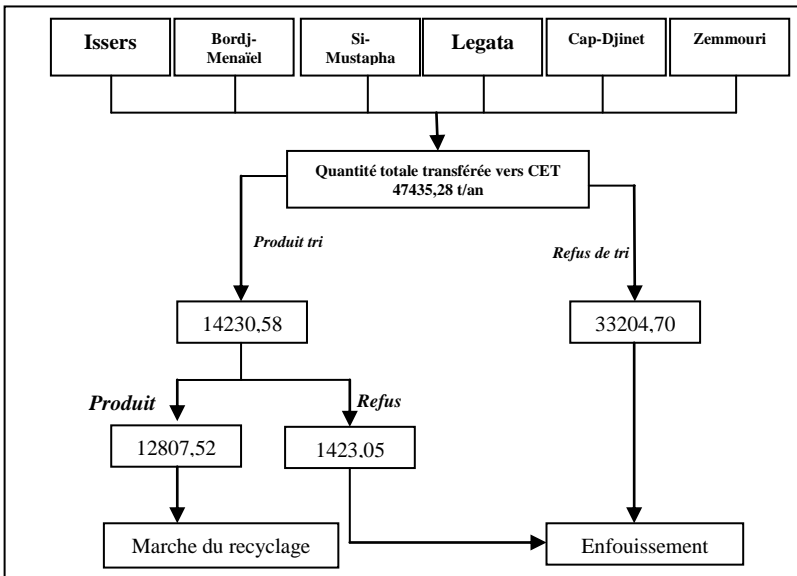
Issers

Bordj-Menaïel

Si-Mustapha

Legata

Cap-Djinet

Zemmouri

Quantité totale transférée vers CET 47435,28 t/an

Produit tri

Refus de tri

14230,58

33204,70

Produit

Refus

12807,52

1423,05

Marche du recyclage

Enfouissement